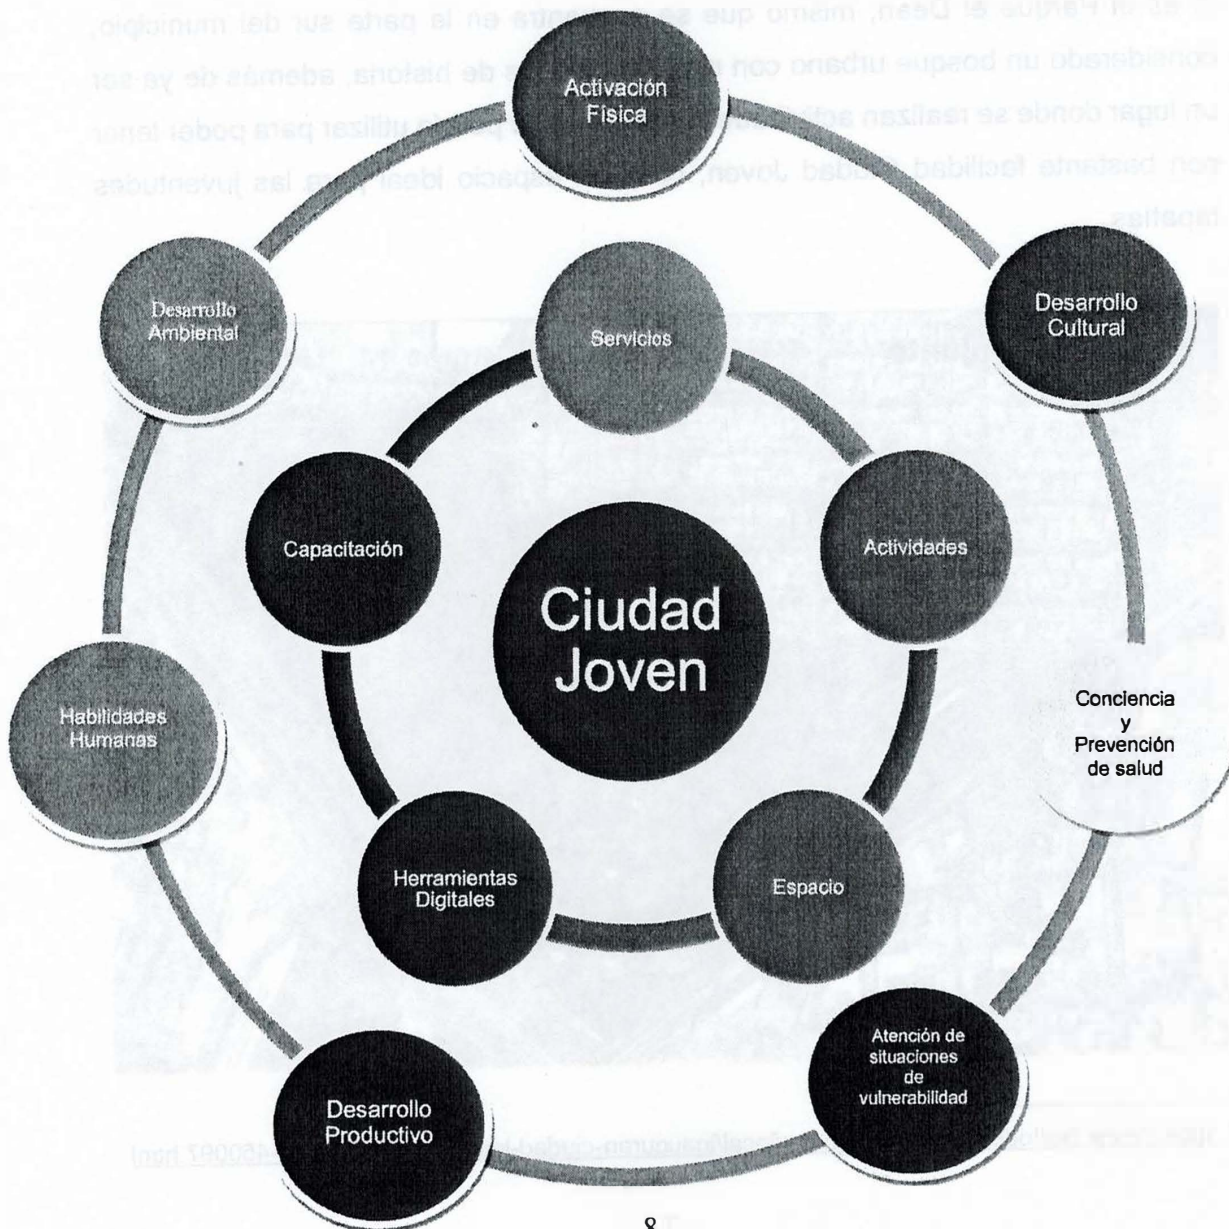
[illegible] el Parque el Deán, mismo que se encuentra en la parte sur del municipio, considerado un bosque urbano con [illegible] de historia, además de ya ser un lugar donde se realizan act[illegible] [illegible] podrá utilizar para poder tener con bastante facilidad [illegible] Ciudad Joven, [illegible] espacio ideal para las juventudes tapatías.

Activación Física

Desarrollo Cultural

Conciencia y Prevención de salud

Atención de situaciones de vulnerabilidad

Desarrollo Productivo

Habilidades Humanas

Desarrollo Ambiental

Servicios

Actividades

Espacio

Herramientas Digitales

Capacitación

Ciudad Joven

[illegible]

8